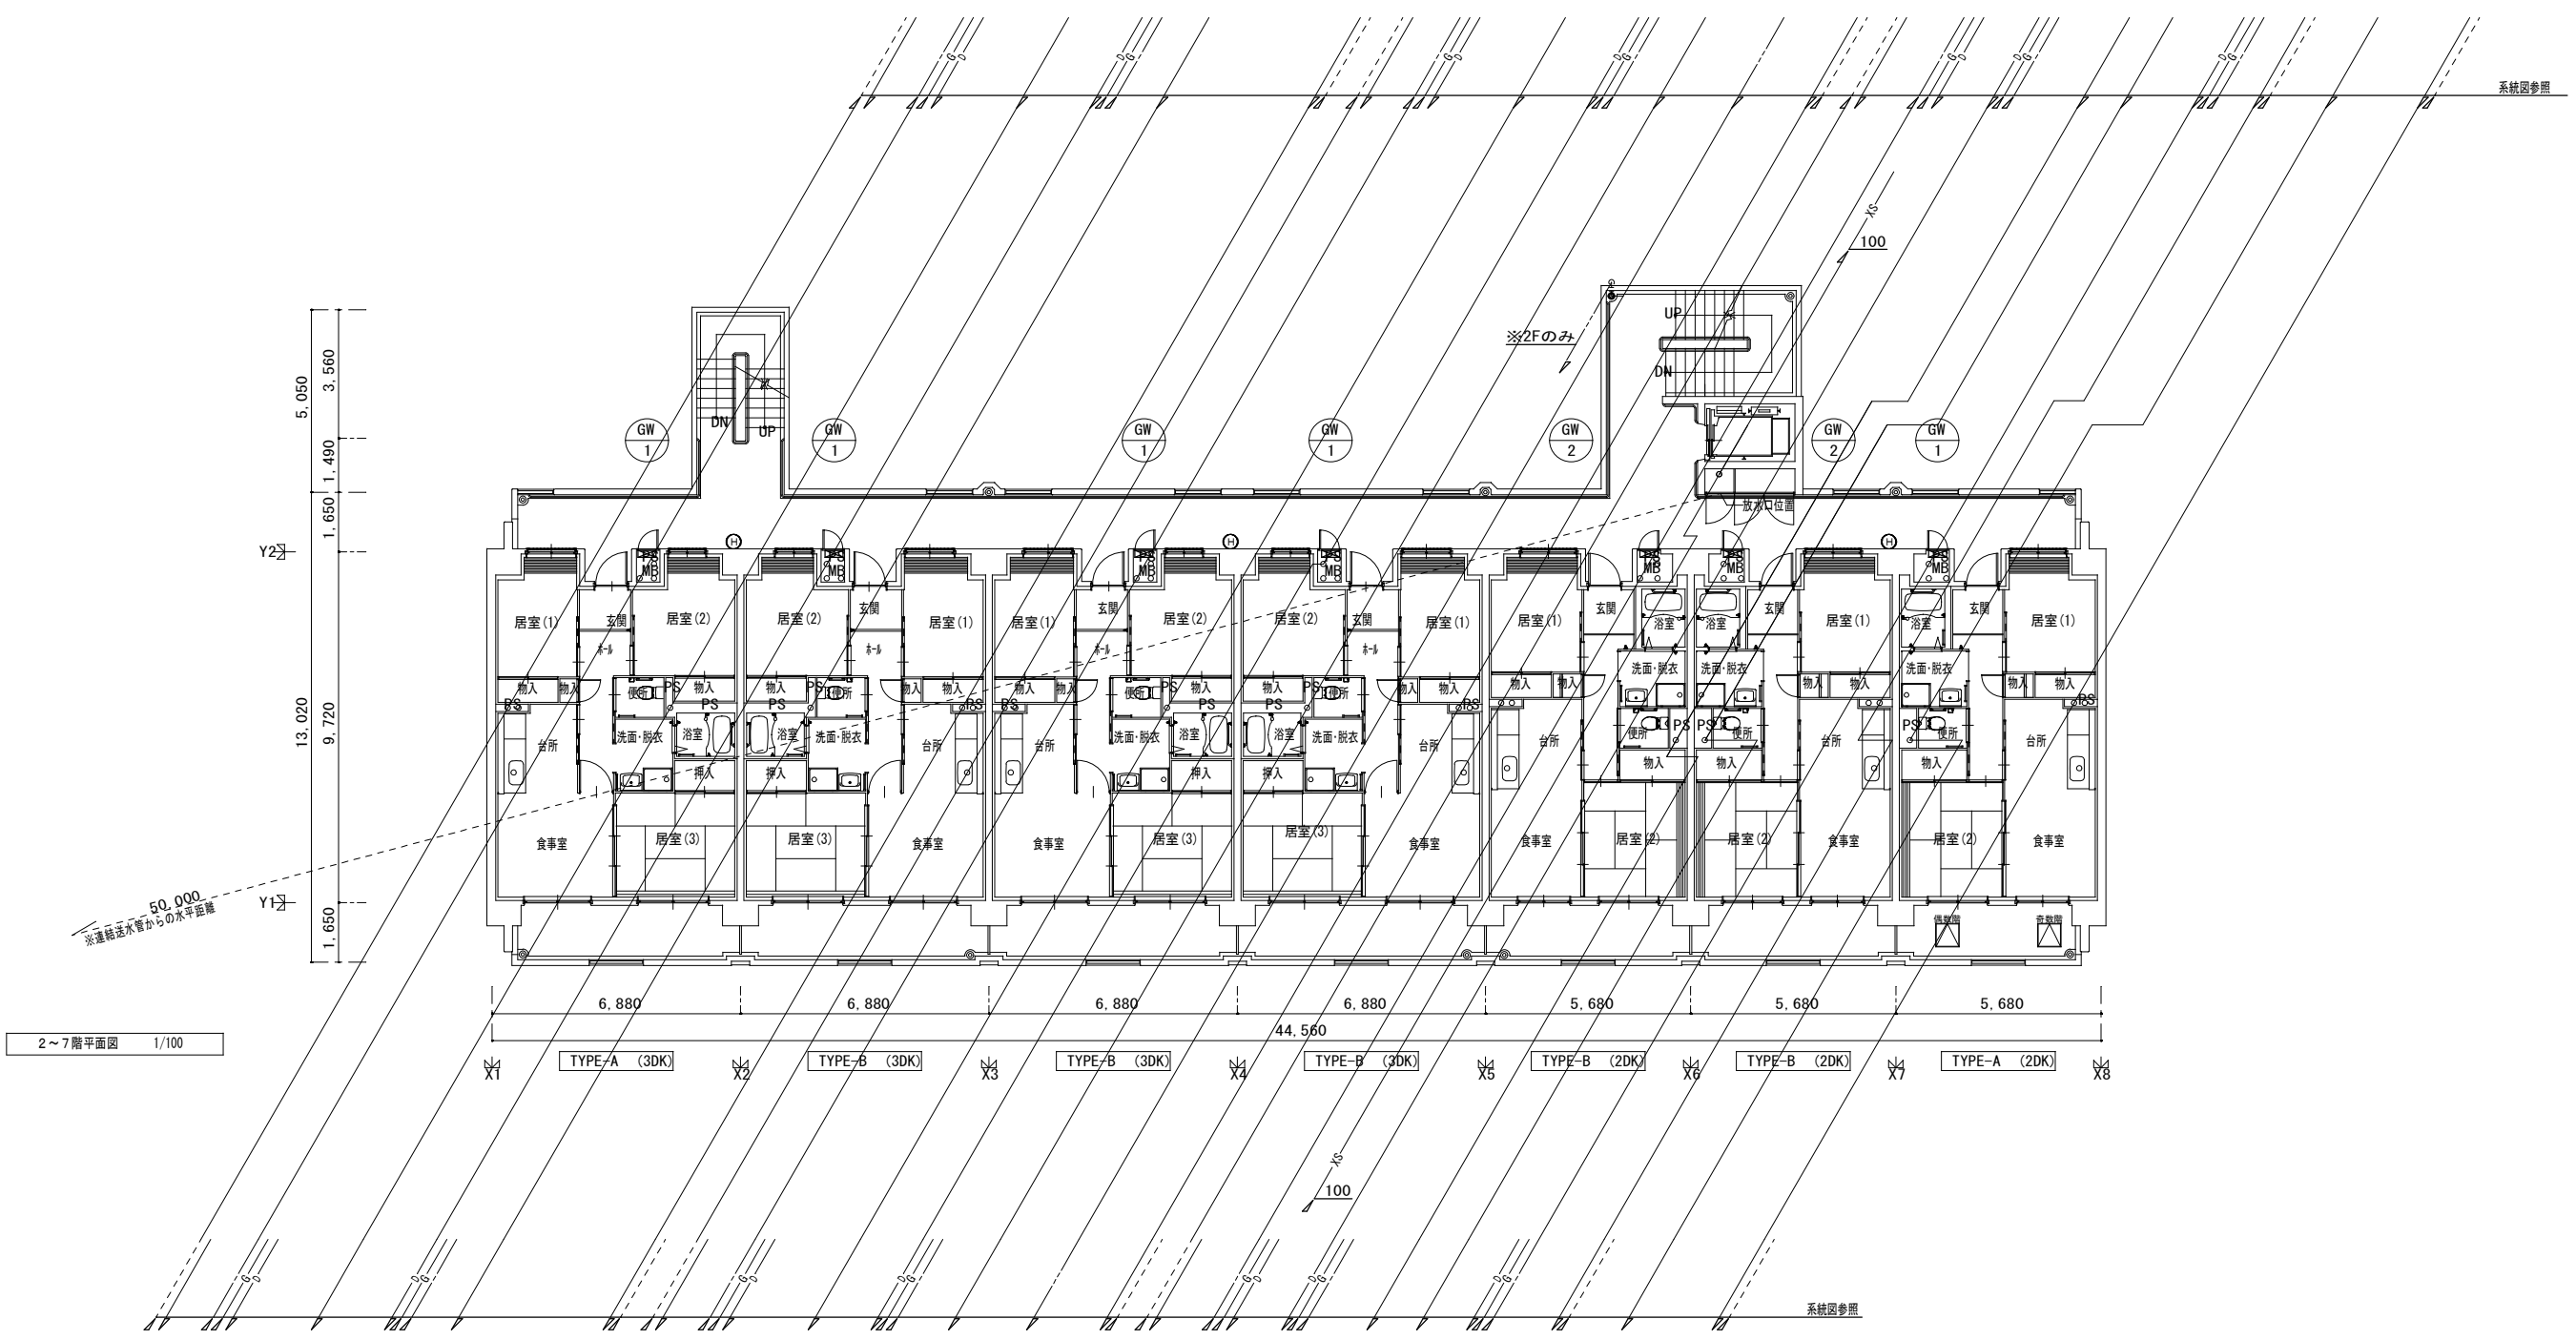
系統図参照

XS
100

※2FのみUP
DN

5,050
3,560
1,490
1,650
13,020
9,720
1,650

DN
UP

GW 1
GW 1
GW 1
GW 1
GW 2
GW 2
GW 1

放水口位置

Y2
Y1

MB
MB
MB
MB
MB
MB
MB

居室(1) 玄関 居室(2)
居室(2) 玄関 居室(1)
居室(1) 玄関 居室(2)
居室(2) 玄関 居室(1)
居室(1) 玄関 浴室
浴室 玄関 居室(1)
浴室 玄関 居室(1)

ホール
ホール
ホール
ホール

物入 物入 便所 PS 物入
物入 PS 便所 物入 物入
物入 物入 便所 PS 物入
物入 PS 便所 物入 物入
物入 物入 洗面・脱衣
洗面・脱衣 物入 物入
洗面・脱衣 物入 物入

PS PS PS PS PS PS PS
PS PS PS PS PS PS PS PS

洗面・脱衣 浴室
浴室 洗面・脱衣
洗面・脱衣 浴室
浴室 洗面・脱衣
便所 便所 便所

台所 台所 台所 台所 台所 台所 台所

押入 押入 押入 押入
物入 物入 物入

食事室 居室(3)
居室(3) 食事室
食事室 居室(3)
居室(3) 食事室
食事室 居室(2)
居室(2) 食事室
居室(2) 食事室

50,000
※連結送水管からの水平距離

偶数階
奇数階

6,880
6,880
6,880
6,880
5,680
5,680
5,680
44,560

2～7階平面図 1/100

X1
TYPE-A (3DK)
X2
TYPE-B (3DK)
X3
TYPE-B (3DK)
X4
TYPE-B (3DK)
X5
TYPE-B (2DK)
X6
TYPE-B (2DK)
X7
TYPE-A (2DK)
X8

XS
100

系統図参照